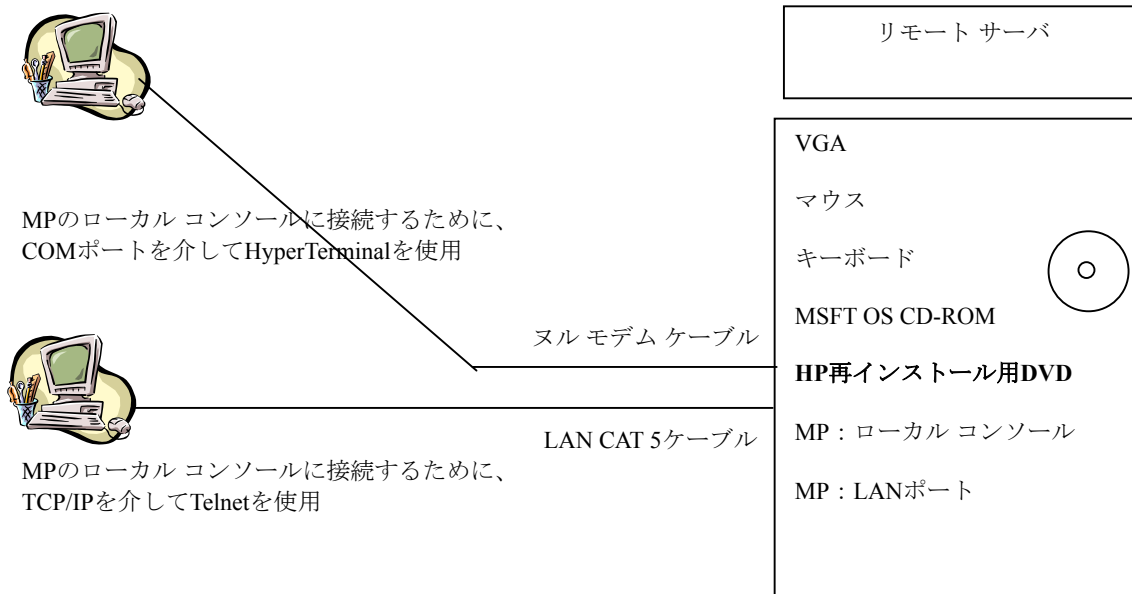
リモート サーバ

VGA

マウス

キーボード

MSFT OS CD-ROM

HP再インストール用DVD

MP：ローカル コンソール

MP：LANポート

MPのローカル コンソールに接続するために、COMポートを介してHyperTerminalを使用

ヌル モデム ケーブル

LAN CAT 5ケーブル

MPのローカル コンソールに接続するために、TCP/IPを介してTelnetを使用